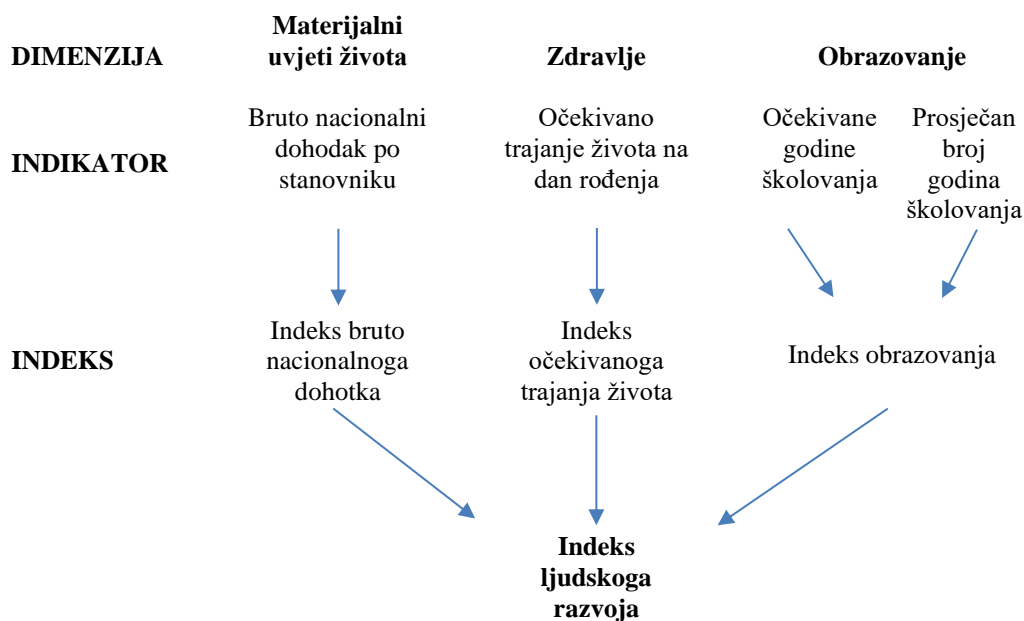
DIMENZIJA

Materijalni uvjeti života

Zdravlje

Obrazovanje

INDIKATOR

Bruto nacionalni dohodak po stanovniku

Očekivano trajanje života na dan rođenja

Očekivane godine školovanja

Prosječan broj godina školovanja

INDEKS

Indeks bruto nacionalnoga dohotka

Indeks očekivanoga trajanja života

Indeks obrazovanja

Indeks ljudskoga razvoja